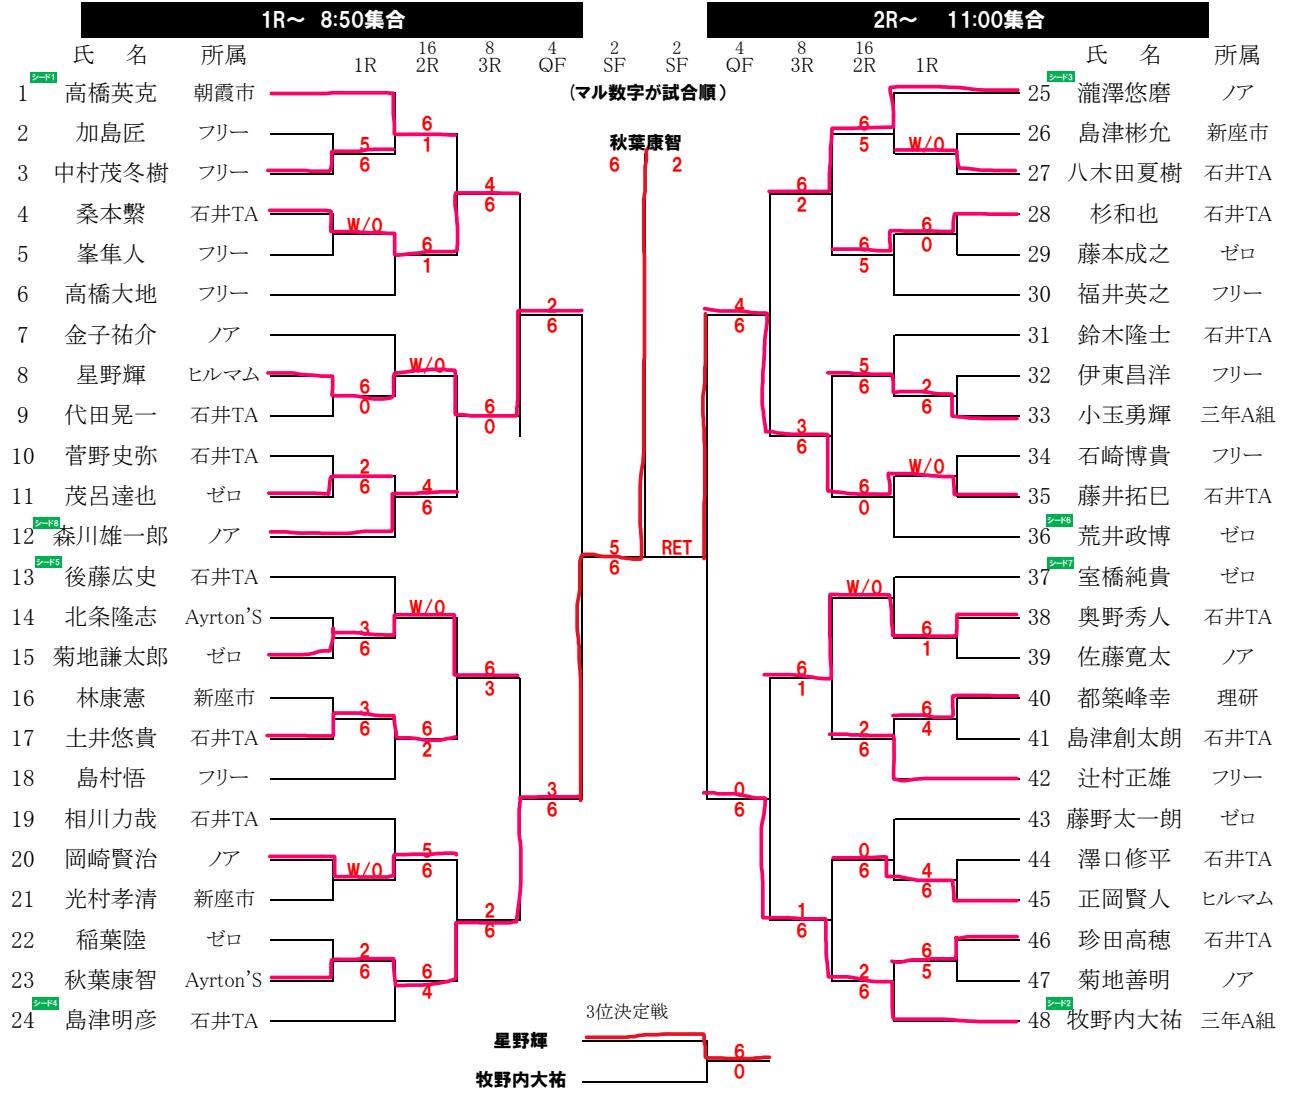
1R～ 8:50集合

2R～ 11:00集合

| | 氏 名 | 所属 |
|---|---|---|
| 1 | 高橋英克 | 朝霞市 |
| 2 | 加島匠 | フリー |
| 3 | 中村茂冬樹 | フリー |
| 4 | 桑本繫 | 石井TA |
| 5 | 峯隼人 | フリー |
| 6 | 高橋大地 | フリー |
| 7 | 金子祐介 | ノア |
| 8 | 星野輝 | ヒルマム |
| 9 | 代田晃一 | 石井TA |
| 10 | 菅野史弥 | 石井TA |
| 11 | 茂呂達也 | ゼロ |
| 12 | 森川雄一郎 | ノア |
| 13 | 後藤広史 | 石井TA |
| 14 | 北条隆志 | Ayrton'S |
| 15 | 菊地謙太郎 | ゼロ |
| 16 | 林康憲 | 新座市 |
| 17 | 土井悠貴 | 石井TA |
| 18 | 島村悟 | フリー |
| 19 | 相川力哉 | 石井TA |
| 20 | 岡崎賢治 | ノア |
| 21 | 光村孝清 | 新座市 |
| 22 | 稲葉陸 | ゼロ |
| 23 | 秋葉康智 | Ayrton'S |
| 24 | 島津明彦 | 石井TA |

| | 氏 名 | 所属 |
|---|---|---|
| 25 | 瀧澤悠磨 | ノア |
| 26 | 島津彬允 | 新座市 |
| 27 | 八木田夏樹 | 石井TA |
| 28 | 杉和也 | 石井TA |
| 29 | 藤本成之 | ゼロ |
| 30 | 福井英之 | フリー |
| 31 | 鈴木隆士 | 石井TA |
| 32 | 伊東昌洋 | フリー |
| 33 | 小玉勇輝 | 三年A組 |
| 34 | 石崎博貴 | フリー |
| 35 | 藤井拓巳 | 石井TA |
| 36 | 荒井政博 | ゼロ |
| 37 | 室橋純貴 | ゼロ |
| 38 | 奥野秀人 | 石井TA |
| 39 | 佐藤寛太 | ノア |
| 40 | 都築峰幸 | 理研 |
| 41 | 島津創太朗 | 石井TA |
| 42 | 辻村正雄 | フリー |
| 43 | 藤野太一朗 | ゼロ |
| 44 | 澤口修平 | 石井TA |
| 45 | 正岡賢人 | ヒルマム |
| 46 | 珍田高穂 | 石井TA |
| 47 | 菊地善明 | ノア |
| 48 | 牧野内大祐 | 三年A組 |

シード1 シード8 シード5 シード4 シード3 シード6 シード7 シード2

1R 16 2R 8 3R 4 QF 2 SF 2 SF 4 QF 8 3R 16 2R 1R

（マル数字が試合順）

秋葉康智
6 2

5 6 RET

6 1 5 6 W/O 6 1 4 6 6 0 W/O 2 6 6 0 2 6 4 6 3 6 W/O 3 6 6 3 3 6 6 2 3 6 5 6 W/O 2 6 2 6 6 4

6 5 W/O 6 2 6 0 6 5 4 6 5 6 2 6 3 6 6 0 W/O W/O 6 1 6 1 6 4 2 6 0 6 0 6 4 6 1 6 6 5 2 6

3位決定戦
星野輝
牧野内大祐
6
0